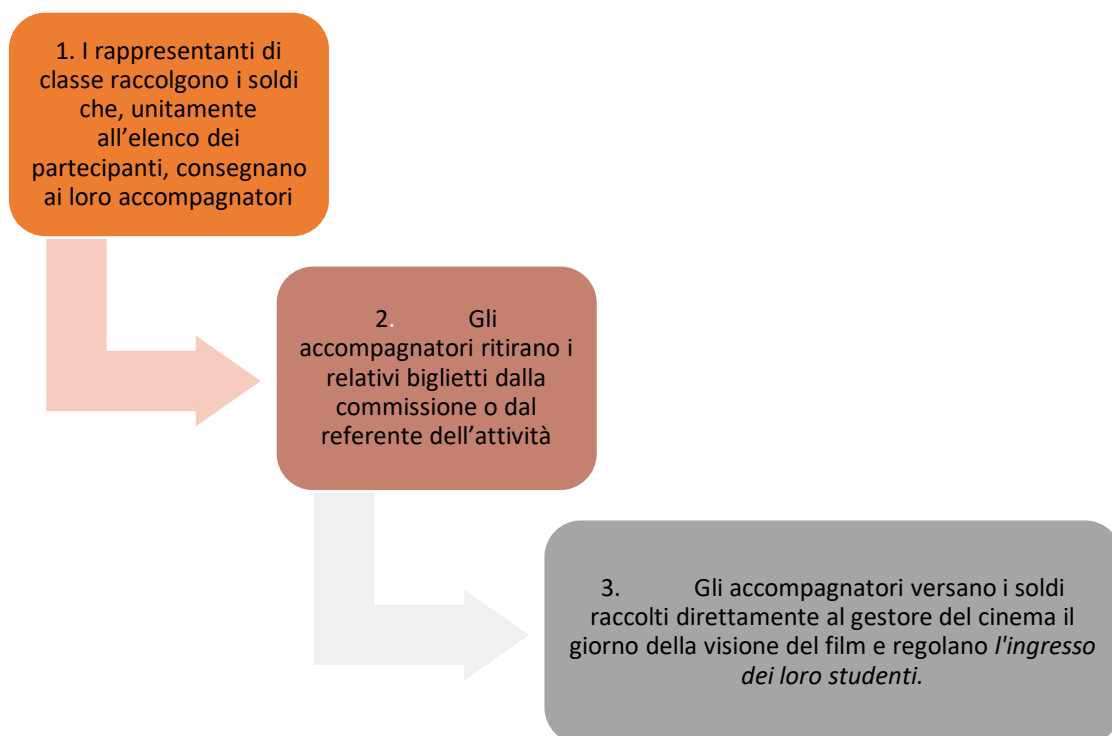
1. I rappresentanti di classe raccolgono i soldi che, unitamente all’elenco dei partecipanti, consegnano ai loro accompagnatori

2. Gli accompagnatori ritirano i relativi biglietti dalla commissione o dal referente dell’attività

3. Gli accompagnatori versano i soldi raccolti direttamente al gestore del cinema il giorno della visione del film e regolano l'ingresso dei loro studenti.